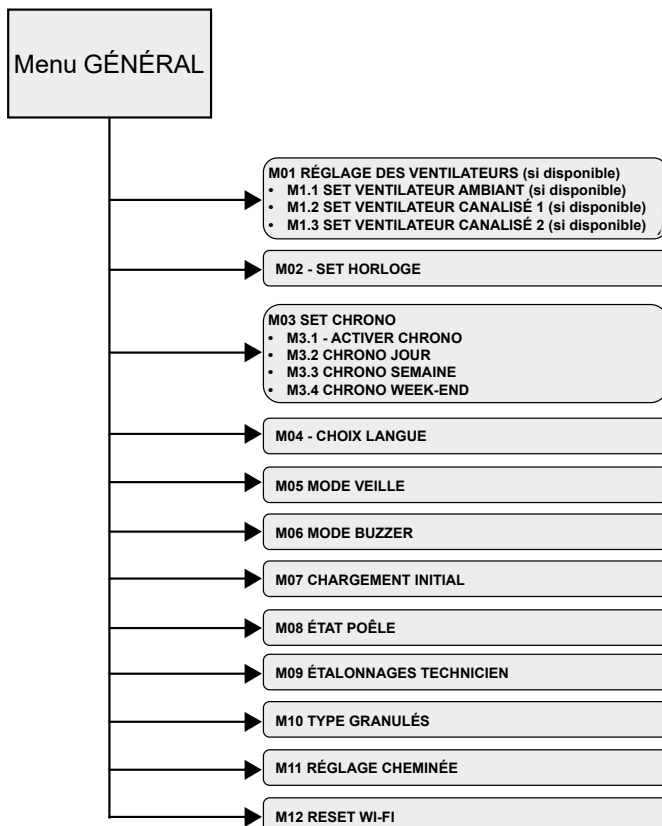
Menu GÉNÉRAL

M01 RÉGLAGE DES VENTILATEURS (si disponible)
• M1.1 SET VENTILATEUR AMBIANT (si disponible)
• M1.2 SET VENTILATEUR CANALISÉ 1 (si disponible)
• M1.3 SET VENTILATEUR CANALISÉ 2 (si disponible)

M02 - SET HORLOGE

M03 SET CHRONO
• M3.1 - ACTIVER CHRONO
• M3.2 CHRONO JOUR
• M3.3 CHRONO SEMAINE
• M3.4 CHRONO WEEK-END

M04 - CHOIX LANGUE

M05 MODE VEILLE

M06 MODE BUZZER

M07 CHARGEMENT INITIAL

M08 ÉTAT POÊLE

M09 ÉTALONNAGES TECHNICIEN

M10 TYPE GRANULÉS

M11 RÉGLAGE CHEMINÉE

M12 RESET WI-FI